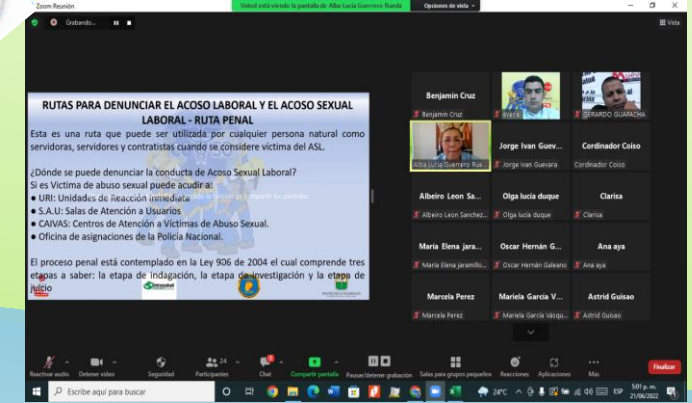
Zoom Reunión
Grabando...
Usted está viendo la pantalla de Alba Lucía Guerrero Rueda
Opciones de vista
Vista

RUTAS PARA DENUNCIAR EL ACOSO LABORAL Y EL ACOSO SEXUAL LABORAL - RUTA PENAL

Esta es una ruta que puede ser utilizada por cualquier persona natural como servidoras, servidores y contratistas cuando se considere victima del ASL.

¿Dónde se puede denunciar la conducta de Acoso Sexual Laboral?
Si es Victima de abuso sexual puede acudir a:
● URI: Unidades de Reacción Inmediata
● S.A.U: Salas de Atención a Usuarios
● CAIVAS: Centros de Atención a Víctimas de Abuso Sexual.
● Oficina de asignaciones de la Policía Nacional.

El proceso penal está contemplado en la Ley 906 de 2004 el cual comprende tres etapas a saber: la etapa de indagación, la etapa de investigación y la etapa de juicio

Benjamin Cruz
Benjamin Cruz
Evaira
GERARDO GUAPACHA
Alba Lucía Guerrero Rue...
Jorge Ivan Guev...
Jorge Ivan Guevara
Cordinador Coiso
Cordinador Coiso
Albeiro Leon Sa...
Albeiro Leon Sanchez...
Olga lucía duque
Olga lucía duque
Clarisa
Clarisa
María Elena jara...
María Elena jaramillo...
Oscar Hernán G...
Oscar Hernán Galeano
Ana aya
Ana aya
Marcela Perez
Marcela Perez
Mariela Garcia V...
Mariela Garcia Vásqu...
Astrid Guisao
Astrid Guisao

Reactivar audio
Detener video
Seguridad
Participantes 24
Chat
Compartir pantalla
Pausar/detener grabación
Salas para grupos pequeños
Reacciones
Aplicaciones
Más
Finalizar

Escribe aquí para buscar
24°C
ESP
5:01 p. m.
21/06/2022